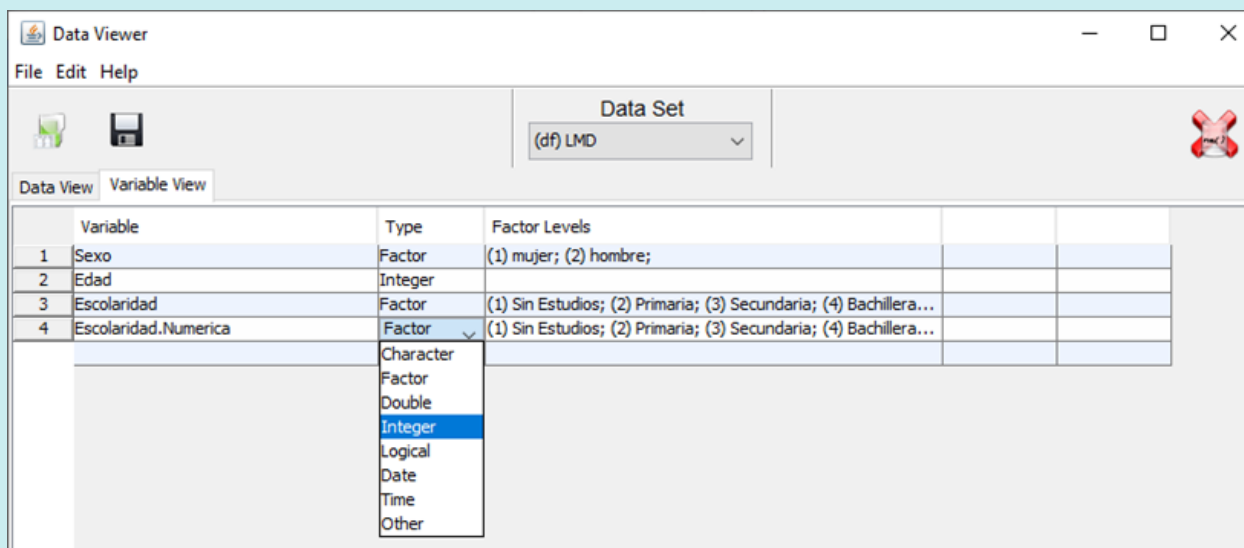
Data Viewer

File Edit Help

Data Set

(df) LMD

Data View Variable View

| | Variable | Type | Factor Levels | | |
|---|---|---|---|---|---|
| 1 | Sexo | Factor | (1) mujer; (2) hombre; | | |
| 2 | Edad | Integer | | | |
| 3 | Escolaridad | Factor | (1) Sin Estudios; (2) Primaria; (3) Secundaria; (4) Bachillera... | | |
| 4 | Escolaridad.Numerica | Factor | (1) Sin Estudios; (2) Primaria; (3) Secundaria; (4) Bachillera... | | |

Character
Factor
Double
Integer
Logical
Date
Time
Other